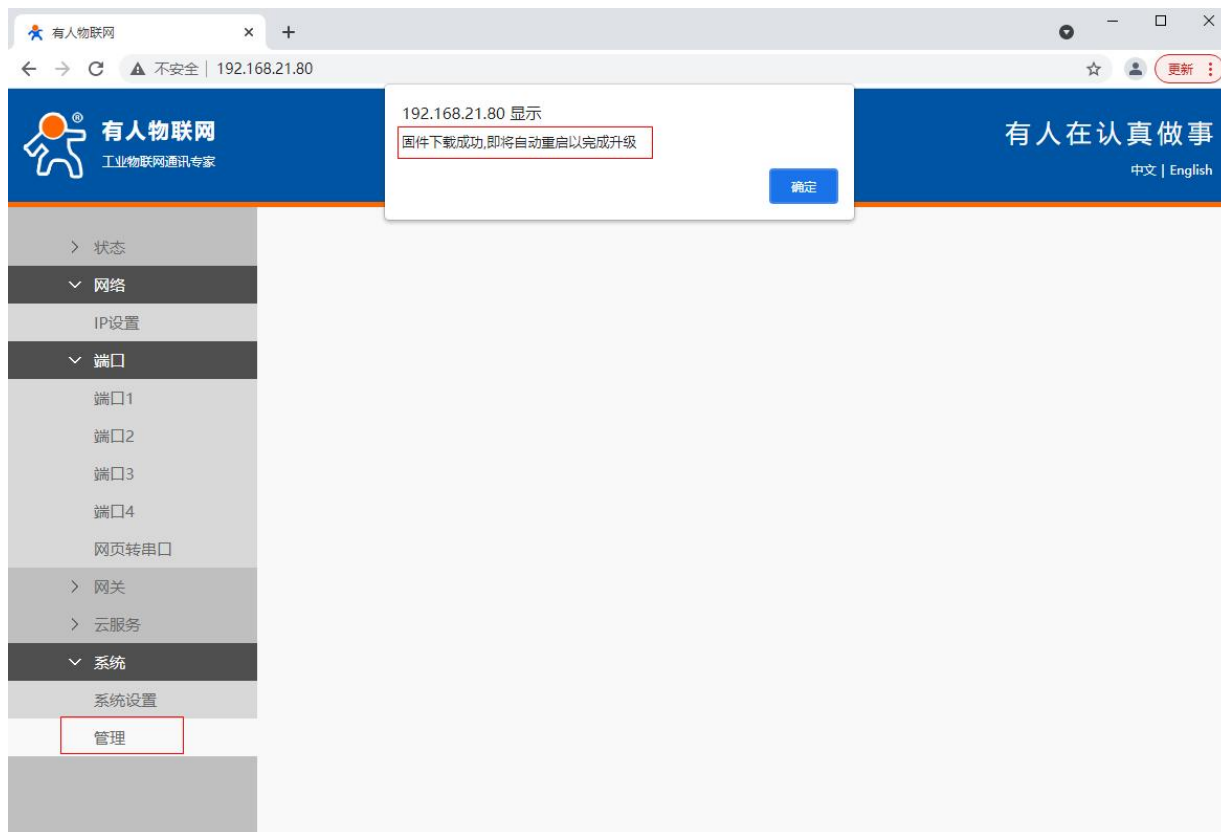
有人物联网 ×

不安全 | 192.168.21.80

更新

有人物联网
工业物联网通讯专家

192.168.21.80 显示
固件下载成功,即将自动重启以完成升级

确定

有人在认真做事
中文 | English

状态
网络
IP设置
端口
端口1
端口2
端口3
端口4
网页转串口
网关
云服务
系统
系统设置
管理